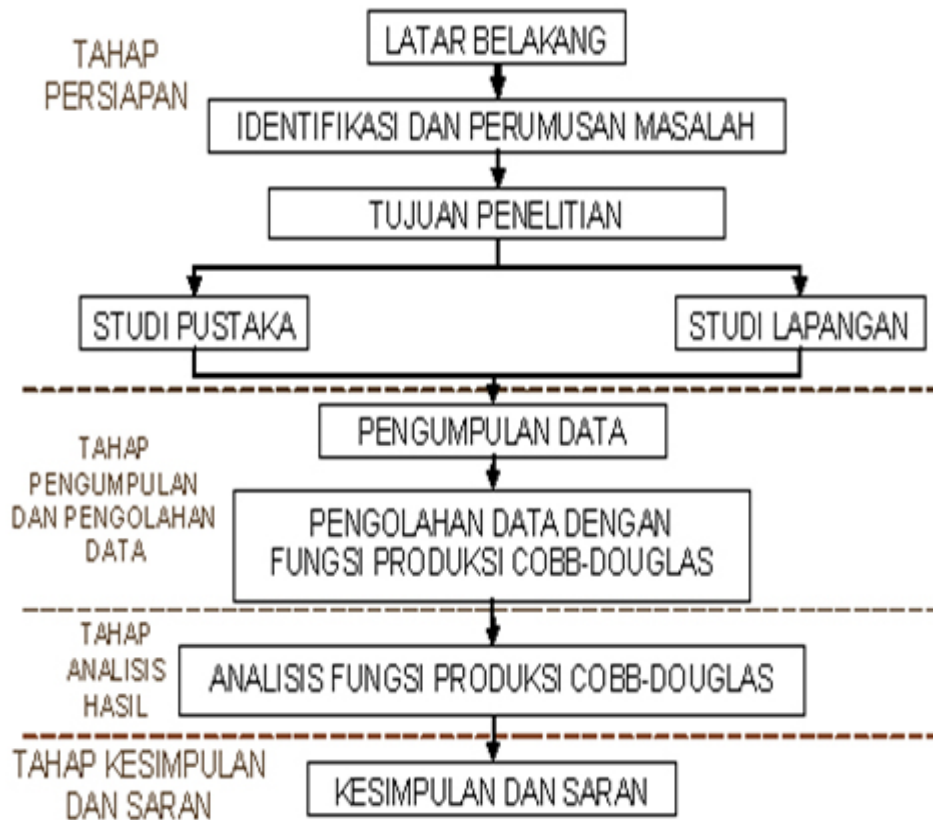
TAHAP PERSIAPAN

LATAR BELAKANG

IDENTIFIKASI DAN PERUMUSAN MASALAH

TUJUAN PENELITIAN

STUDI PUSTAKA

STUDI LAPANGAN

TAHAP PENGUMPULAN DAN PENGOLAHAN DATA

PENGUMPULAN DATA

PENGOLAHAN DATA DENGAN FUNGSI PRODUKSI COBB-DOUGLAS

TAHAP ANALISIS HASIL

ANALISIS FUNGSI PRODUKSI COBB-DOUGLAS

TAHAP KESIMPULAN DAN SARAN

KESIMPULAN DAN SARAN